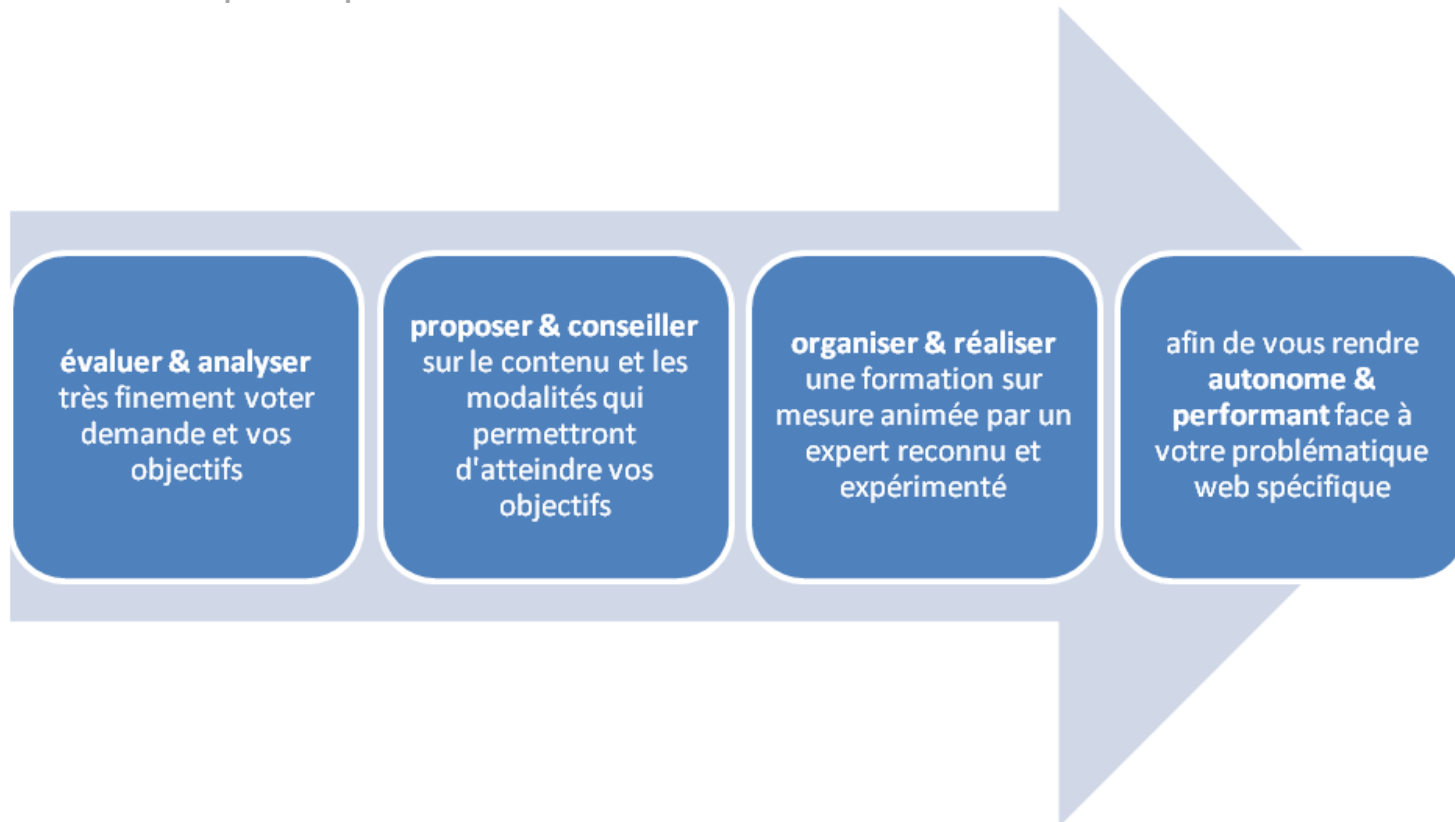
évaluer & analyser très finement voter demande et vos objectifs

proposer & conseiller sur le contenu et les modalités qui permettront d'atteindre vos objectifs

organiser & réaliser une formation sur mesure animée par un expert reconnu et expérimenté

afin de vous rendre autonome & performant face à votre problématique web spécifique